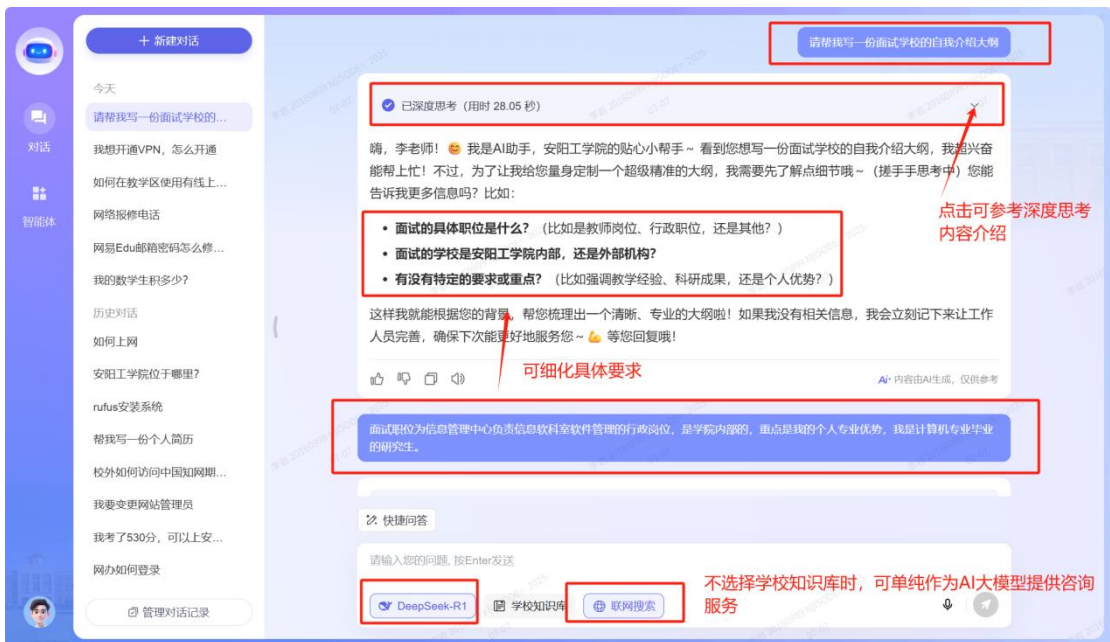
+ 新建对话

对话

智能体

今天
请帮我写一份面试学校的...
我想开通VPN，怎么开通
如何在教学区使用有线上...
网络报修电话
网易Edu邮箱密码怎么修...
我的数学生积多少?
历史对话
如何上网
安阳工学院位于哪里?
rufus安装系统
帮我写一份个人简历
校外如何访问中国知网期...
我要变更网站管理员
我考了530分，可以上安...
网办如何登录

管理对话记录

请帮我写一份面试学校的自我介绍大纲

已深度思考（用时 28.05 秒）

嗨，李老师！😊 我是AI助手，安阳工学院的贴心小帮手~ 看到您想写一份面试学校的自我介绍大纲，我超兴奋能帮上忙！不过，为了让我给您量身定制一个超级精准的大纲，我需要先了解点细节哦~（搓手手思考中）您能告诉我更多信息吗？比如：

- **面试的具体职位是什么？**（比如是教师岗位、行政职位，还是其他？）
- **面试的学校是安阳工学院内部，还是外部机构？**
- **有没有特定的要求或重点？**（比如强调教学经验、科研成果，还是个人优势？）

这样我就能根据您的背景，帮您梳理出一个清晰、专业的大纲啦！如果我没有相关信息，我会立刻记下来让工作人员完善，确保下次能更好地服务您~💪 等您回复哦！

点击可参考深度思考内容介绍

可细化具体要求

内容由AI生成，仅供参考

面试职位为信息管理中心负责信息软科室软件管理的行政岗位，是学院内部的，重点是我的个人专业优势，我是计算机专业毕业的研究生。

快捷问答

请输入您的问题，按Enter发送

DeepSeek-R1 学校知识库 联网搜索

不选择学校知识库时，可单纯作为AI大模型提供咨询服务